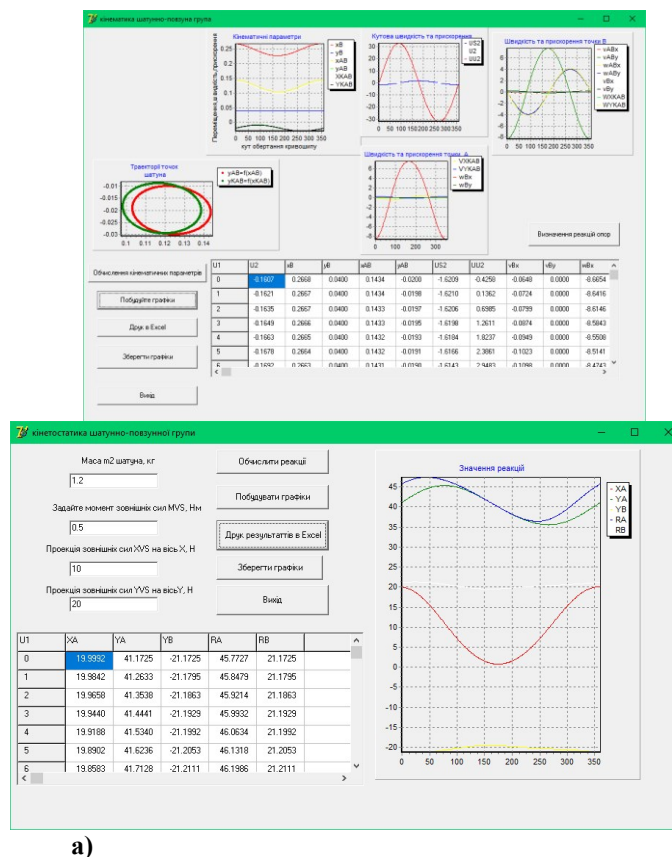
кінематика шатунно-повзунна група

Кінематичні параметри
Переміщення,в.видкість,прискорення
0.25
0.2
0.15
0.1
0.05
0
- xB
- yB
xAB
yAB
XKAB
YKAB
0 50 100 150 200 250 300 350
кут обертання кривошипу

Кутова швидкість та прискорення
30
20
10
0
-10
-20
-30
0 50 100 150 200 250 300 350
US2
U2
UU2

Швидкість та прискорення точки В
6
4
2
0
-2
-4
-6
0 50 100 150 200 250 300 350
vABx
vABy
wABx
wABy
vBx
vBy
WXKAB
WYKAB

Траєкторії точок шатуна
-0.01
-0.015
-0.02
-0.025
-0.03
0.1 0.11 0.12 0.13 0.14
yAB=f(xAB)
yKAB=f(xKAB)

Швидкість та прискорення точки А
6
4
2
0
-2
-4
-6
-8
0 100 200 300
VXKAB
VYKAB
wBx
wBy

Визначення реакцій опор

Обчислення кінематичних параметрів
Побудуйте графіки
Друк в Excel
Зберегти графіки
Вихід

| U1 | U2 | xB | yB | xAB | yAB | US2 | UU2 | vBx | vBy | wBx |
|---|---|---|---|---|---|---|---|---|---|---|
| 0 | -0.1607 | 0.2668 | 0.0400 | 0.1434 | -0.0200 | -1.6209 | -0.4258 | -0.0648 | 0.0000 | -8.6654 |
| 1 | -0.1621 | 0.2667 | 0.0400 | 0.1434 | -0.0198 | -1.6210 | 0.1362 | -0.0724 | 0.0000 | -8.6416 |
| 2 | -0.1635 | 0.2667 | 0.0400 | 0.1433 | -0.0197 | -1.6206 | 0.6985 | -0.0799 | 0.0000 | -8.6146 |
| 3 | -0.1649 | 0.2666 | 0.0400 | 0.1433 | -0.0195 | -1.6198 | 1.2611 | -0.0874 | 0.0000 | -8.5843 |
| 4 | -0.1663 | 0.2665 | 0.0400 | 0.1432 | -0.0193 | -1.6184 | 1.8237 | -0.0949 | 0.0000 | -8.5508 |
| 5 | -0.1678 | 0.2664 | 0.0400 | 0.1432 | -0.0191 | -1.6166 | 2.3861 | -0.1023 | 0.0000 | -8.5141 |
| 6 | -0.1692 | 0.2663 | 0.0400 | 0.1431 | -0.0190 | -1.6143 | 2.9483 | -0.1098 | 0.0000 | -8.4743 |

кінетостатика шатунно-повзунної групи

Маса m2 шатуна, кг
1.2
Задайте момент зовнішніх сил MVS, Нм
0.5
Проекція зовнішніх сил XVS на вісь X, Н
10
Проекція зовнішніх сил YVS на вісьY, Н
20

Обчислити реакції
Побудувати графіки
Друк результатів в Excel
Зберегти графіки
Вихід

Значення реакцій
45
40
35
30
25
20
15
10
5
0
-5
-10
-15
-20
0 50 100 150 200 250 300 350
XA
YA
YB
RA
RB

| U1 | XA | YA | YB | RA | RB |
|---|---|---|---|---|---|
| 0 | 19.9992 | 41.1725 | -21.1725 | 45.7727 | 21.1725 |
| 1 | 19.9842 | 41.2633 | -21.1795 | 45.8479 | 21.1795 |
| 2 | 19.9658 | 41.3538 | -21.1863 | 45.9214 | 21.1863 |
| 3 | 19.9440 | 41.4441 | -21.1929 | 45.9932 | 21.1929 |
| 4 | 19.9188 | 41.5340 | -21.1992 | 46.0634 | 21.1992 |
| 5 | 19.8902 | 41.6236 | -21.2053 | 46.1318 | 21.2053 |
| 6 | 19.8583 | 41.7128 | -21.2111 | 46.1986 | 21.2111 |

а)